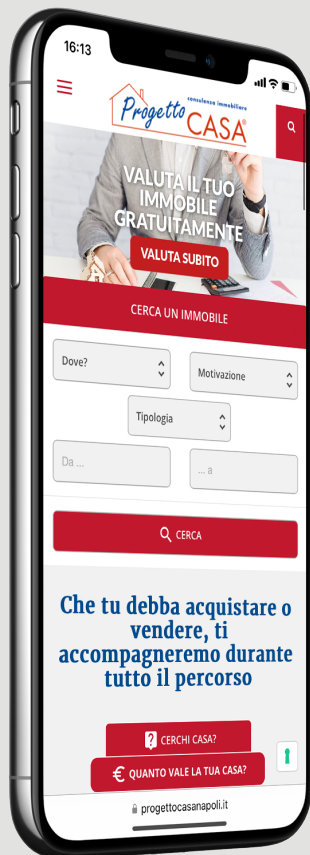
16:13

consulenza immobiliare
Progetto CASA®

VALUTA IL TUO IMMOBILE GRATUITAMENTE

VALUTA SUBITO

CERCA UN IMMOBILE

Dove?

Motivazione

Tipologia

Da ...

... a

CERCA

Che tu debba acquistare o vendere, ti accompagneremo durante tutto il percorso

CERCHI CASA?

QUANTO VALE LA TUA CASA?

progettocasanapoli.it